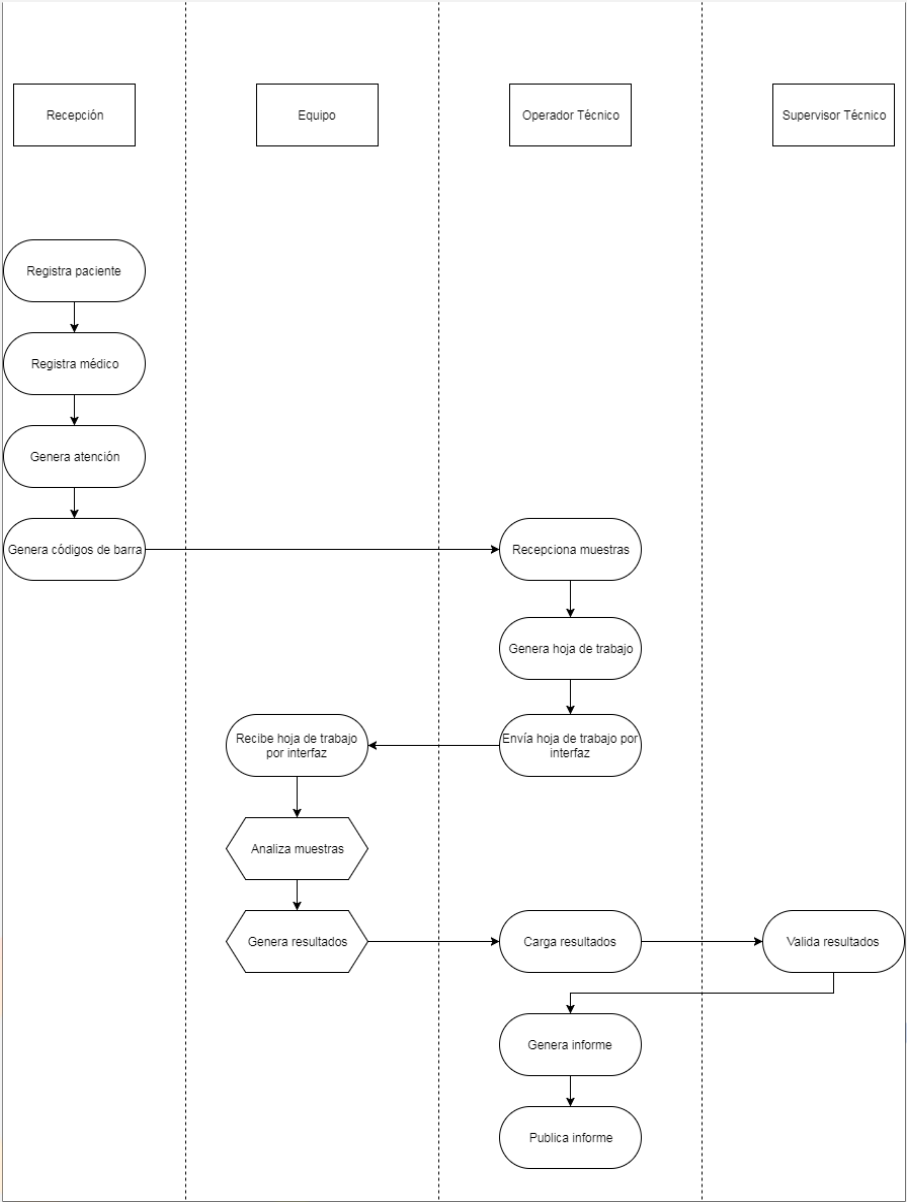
Recepción

Equipo

Operador Técnico

Supervisor Técnico

Registra paciente

Registra médico

Genera atención

Genera códigos de barra

Recepciona muestras

Genera hoja de trabajo

Recibe hoja de trabajo por interfaz

Envía hoja de trabajo por interfaz

Analiza muestras

Genera resultados

Carga resultados

Valida resultados

Genera informe

Publica informe